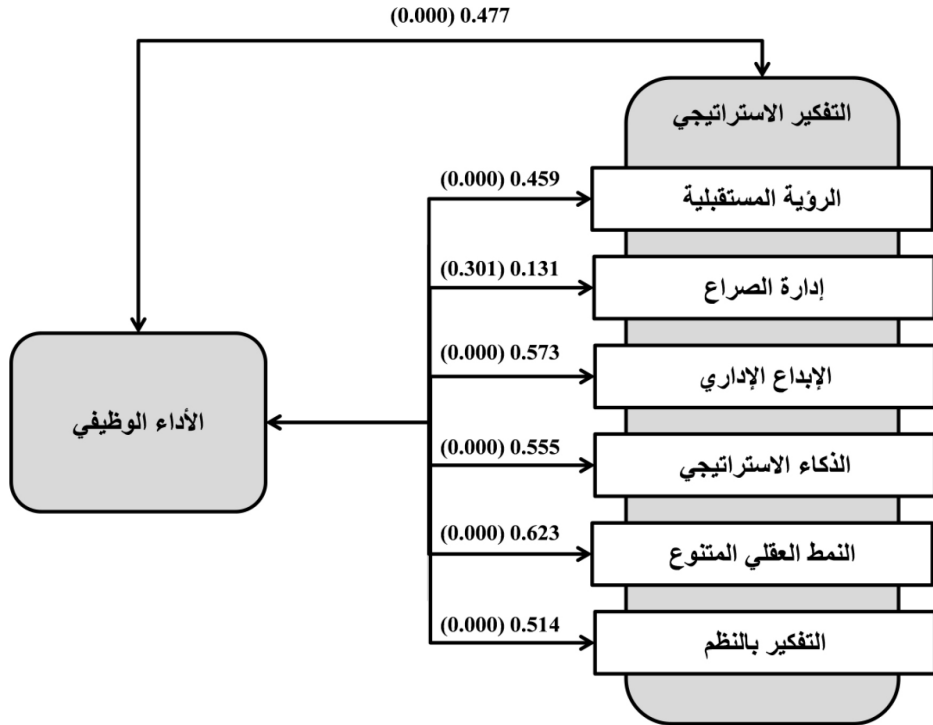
(0.000) 0.477

التفكير الاستراتيجي

(0.000) 0.459
الرؤية المستقبلية

(0.301) 0.131
إدارة الصراع

(0.000) 0.573
الإبداع الإداري

(0.000) 0.555
الذكاء الاستراتيجي

(0.000) 0.623
النمط العقلي المتنوع

(0.000) 0.514
التفكير بالنظم

الأداء الوظيفي